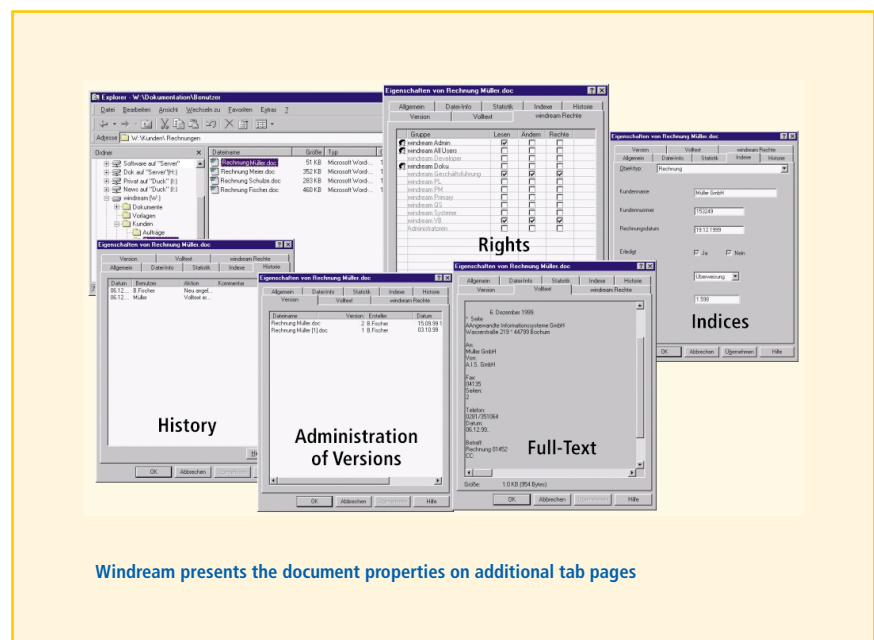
Explorer - W:\Dokumentation\Benutzer

Datei Bearbeiten Ansicht Wechseln zu Favoriten Extras ?

Adresse W:\Kunden\Rechnungen

Ordner

Software auf "Server"

Dok auf "Server"(H:)

Privat auf "Duck" (I:)

News auf "Duck" (I:)

windream (W:)

Dokumente

Vorlagen

Kunden

Aufträge

| Dateiname | Größe | Typ |
|---|---|---|
| Rechnung Müller.doc | 51 KB | Microsoft Word- |
| Rechnung Meier.doc | 352 KB | Microsoft Word- |
| Rechnung Schulze.doc | 283 KB | Microsoft Word- |
| Rechnung Fischer.doc | 460 KB | Microsoft Word- |

Eigenschaften von Rechnung Müller.doc

Allgemein Datei-Info Statistik Indexe Historie

Version Volltext windream Rechte

| Gruppe | Lesen | Ändern | Rechte |
|---|---|---|---|
| windream Admin | | | |
| windream All Users | | | |
| windream Developer | | | |
| windream Doku | | | |
| windream Geschäftsführung | | | |
| windream PL | | | |
| windream PM | | | |
| windream Primary | | | |
| windream QS | | | |
| windream Systeme | | | |
| windream VB | | | |
| Administratoren | | | |

Rights

Eigenschaften von Rechnung Müller.doc

Version Volltext windream Rechte

Allgemein Datei-Info Statistik Index Historie

Objekttyp: Rechnung

Kundenname Müller GmbH

Kundennummer 153249

Rechnungsdatum 19.12.1999

Erledigt Ja Nein

Überweisung

1.598

Indices

OK Abbrechen Übernehmen Hilfe

Eigenschaften von Rechnung Müller.doc

Version Volltext windream Rechte

Allgemein Datei-Info Statistik Index Historie

| Datum | Benutzer | Aktion | Kommentar |
|---|---|---|---|
| 06.12.... | B.Fischer | Neu angel... | |
| 06.12.... | Müller | Volltext er... | |

History

OK Abbrechen Übernehmen Hilfe

Eigenschaften von Rechnung Müller.doc

Allgemein Datei-Info Statistik Indexe Historie

Version Volltext windream Rechte

| Dateiname | Version | Ersteller | Datum |
|---|---|---|---|
| Rechnung Müller.doc | 2 | B.Fischer | 15.09.99 |
| Rechnung Müller [1].doc | 1 | B.Fischer | 03.10.99 |

Administration of Versions

OK Abbrechen Übernehmen Hilfe

Eigenschaften von Rechnung Müller.doc

Allgemein Datei-Info Statistik Indexe Historie

Version Volltext windream Rechte

6. Dezember 1999

Seite

AAngewandte Informationssysteme GmbH Wasserstraße 219 * 44799 Bochum

An:
Müller GmbH
Von:
A.I.S. GmbH

Fax:
64135
Seiten:
2

Telefon:
0281/351064
Datum:
06.12.99

Betreff:
Rechnung 01452
CC:

Full-Text

Größe: 1.0 KB (954 Bytes)

OK Abbrechen Übernehmen Hilfe

Windream presents the document properties on additional tab pages